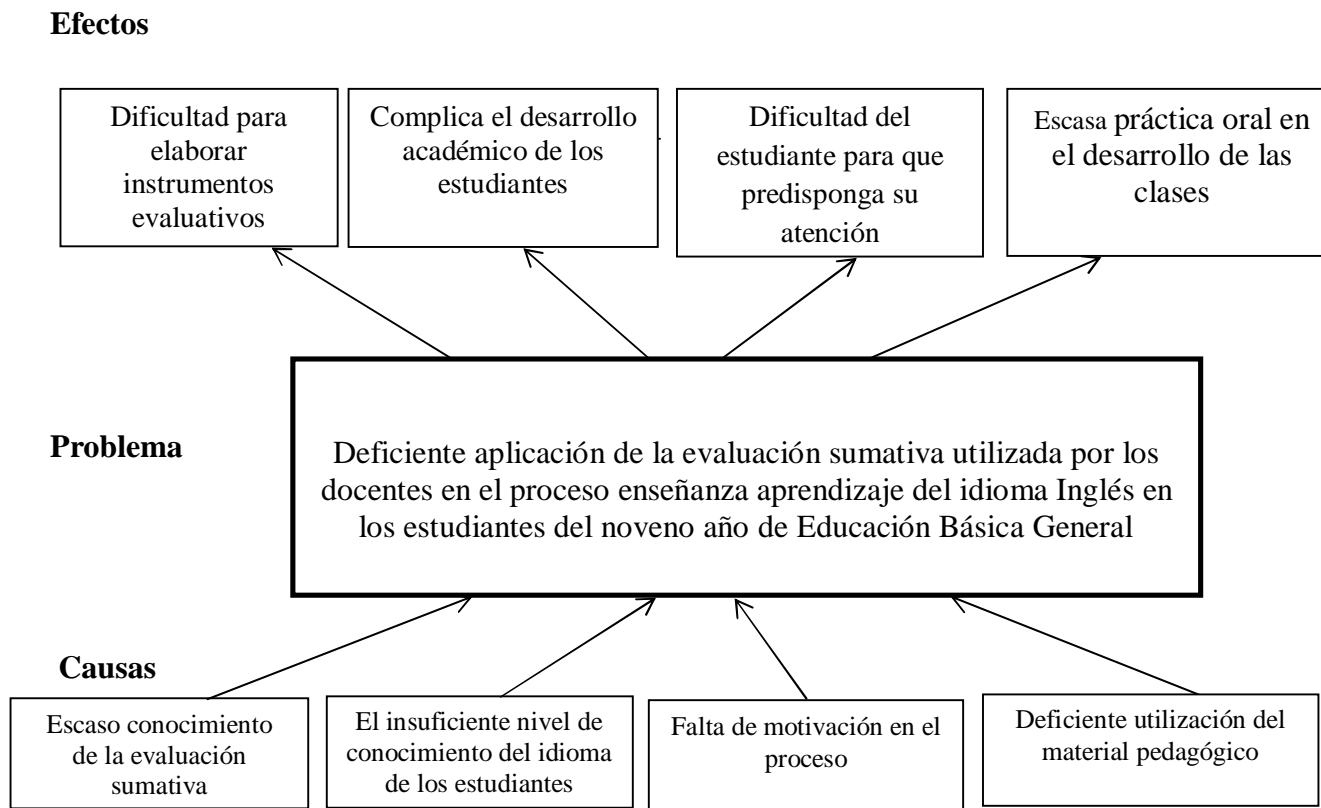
**Efectos**

Dificultad para elaborar instrumentos evaluativos

Complica el desarrollo académico de los estudiantes

Dificultad del estudiante para que predisponga su atención

Escasa práctica oral en el desarrollo de las clases

**Problema**

Deficiente aplicación de la evaluación sumativa utilizada por los docentes en el proceso enseñanza aprendizaje del idioma Inglés en los estudiantes del noveno año de Educación Básica General

**Causas**

Escaso conocimiento de la evaluación sumativa

El insuficiente nivel de conocimiento del idioma de los estudiantes

Falta de motivación en el proceso

Deficiente utilización del material pedagógico